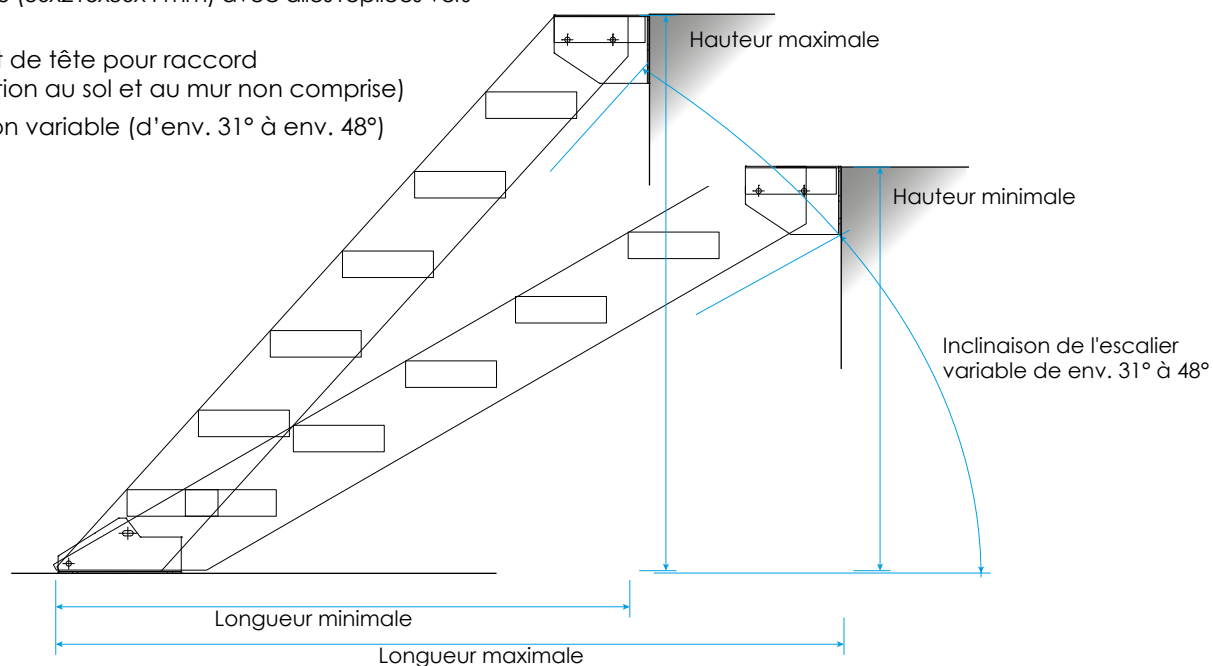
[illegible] (55x215x55x4 mm) avec ailes repliées vers

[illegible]r de tête pour raccord
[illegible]rion au sol et au mur non comprise)
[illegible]on variable (d'env. 31° à env. 48°)

Hauteur maximale

Hauteur minimale

Inclinaison de l'escalier variable de env. 31° à 48°

Longueur minimale

Longueur maximale